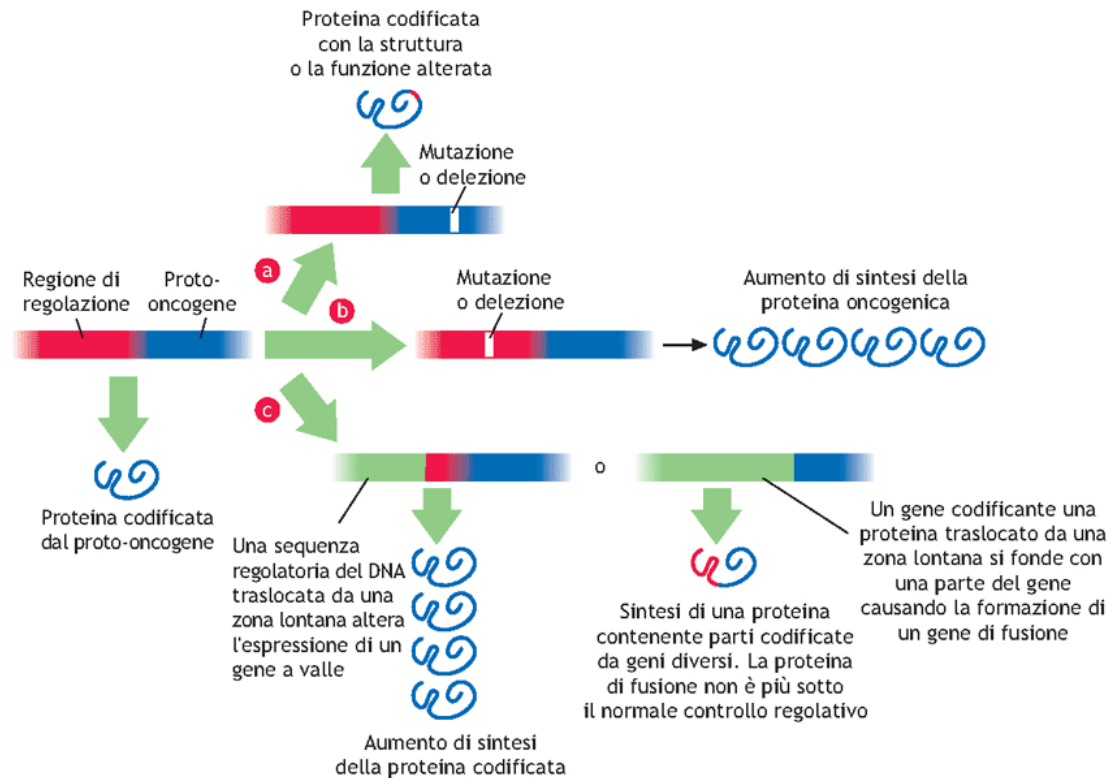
Proteina codificata con la struttura o la funzione alterata

Mutazione o delezione

Regione di regolazione

Proto-oncogene

a

b

c

Mutazione o delezione

Aumento di sintesi della proteina oncogenica

o

Proteina codificata dal proto-oncogene

Una sequenza regolatoria del DNA traslocata da una zona lontana altera l'espressione di un gene a valle

Aumento di sintesi della proteina codificata

Sintesi di una proteina contenente parti codificate da geni diversi. La proteina di fusione non è più sotto il normale controllo regolativo

Un gene codificante una proteina traslocato da una zona lontana si fonde con una parte del gene causando la formazione di un gene di fusione